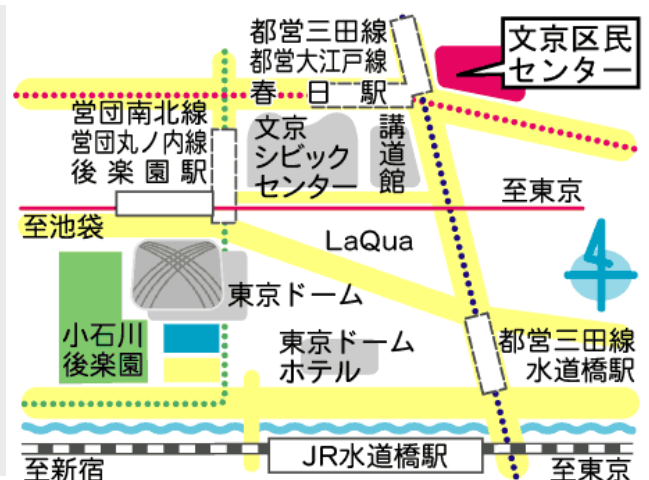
都営三田線
都営大江戸線
春日駅

文京区民
センター

営団南北線
営団丸ノ内線
後楽園駅

文京
シビック
センター

講
道
館

至東京

至池袋

LaQua

東京ドーム

小石川
後楽園

東京ドーム
ホテル

都営三田線
水道橋駅

JR水道橋駅

至新宿

至東京